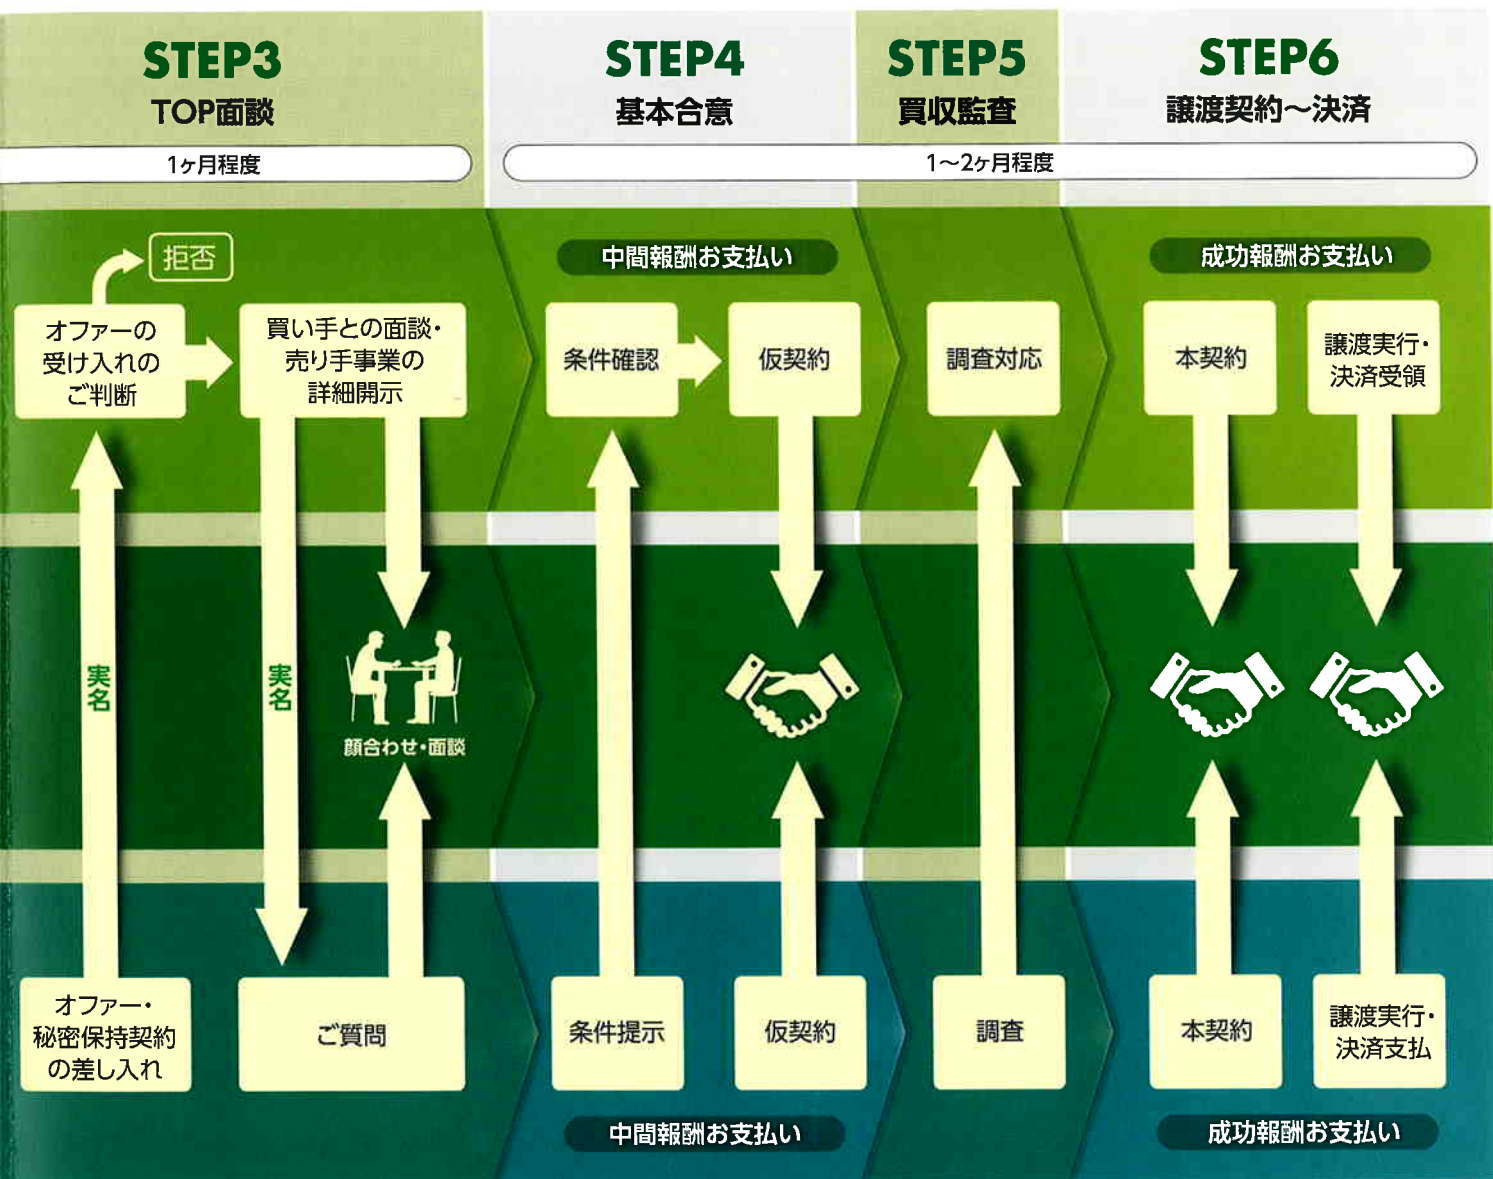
STEP3
TOP面談

STEP4
基本合意

STEP5
買収監査

STEP6
譲渡契約〜決済

1ヶ月程度

1〜2ヶ月程度

拒否

中間報酬お支払い

成功報酬お支払い

オファーの受け入れのご判断

買い手との面談・売り手事業の詳細開示

条件確認

仮契約

調査対応

本契約

譲渡実行・決済受領

実名

実名

顔合わせ・面談

オファー・秘密保持契約の差し入れ

ご質問

条件提示

仮契約

調査

本契約

譲渡実行・決済支払

中間報酬お支払い

成功報酬お支払い